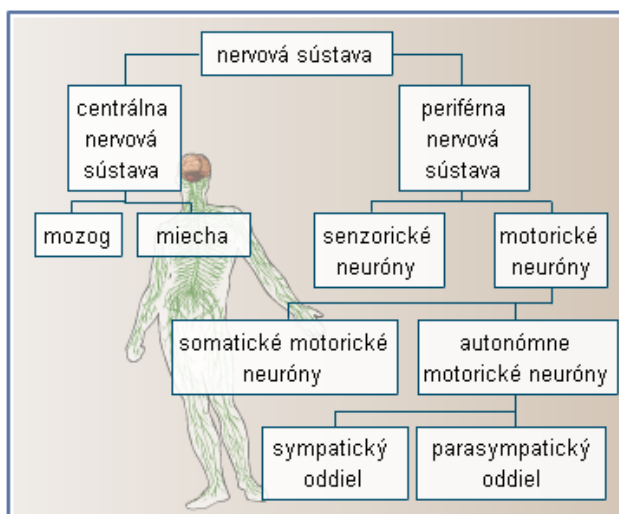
nervová sústava

centrálna nervová sústava

periférna nervová sústava

mozog

miecha

senzorické neuróny

motorické neuróny

somatické motorické neuróny

autonómne motorické neuróny

sympatický oddiel

parasympatický oddiel